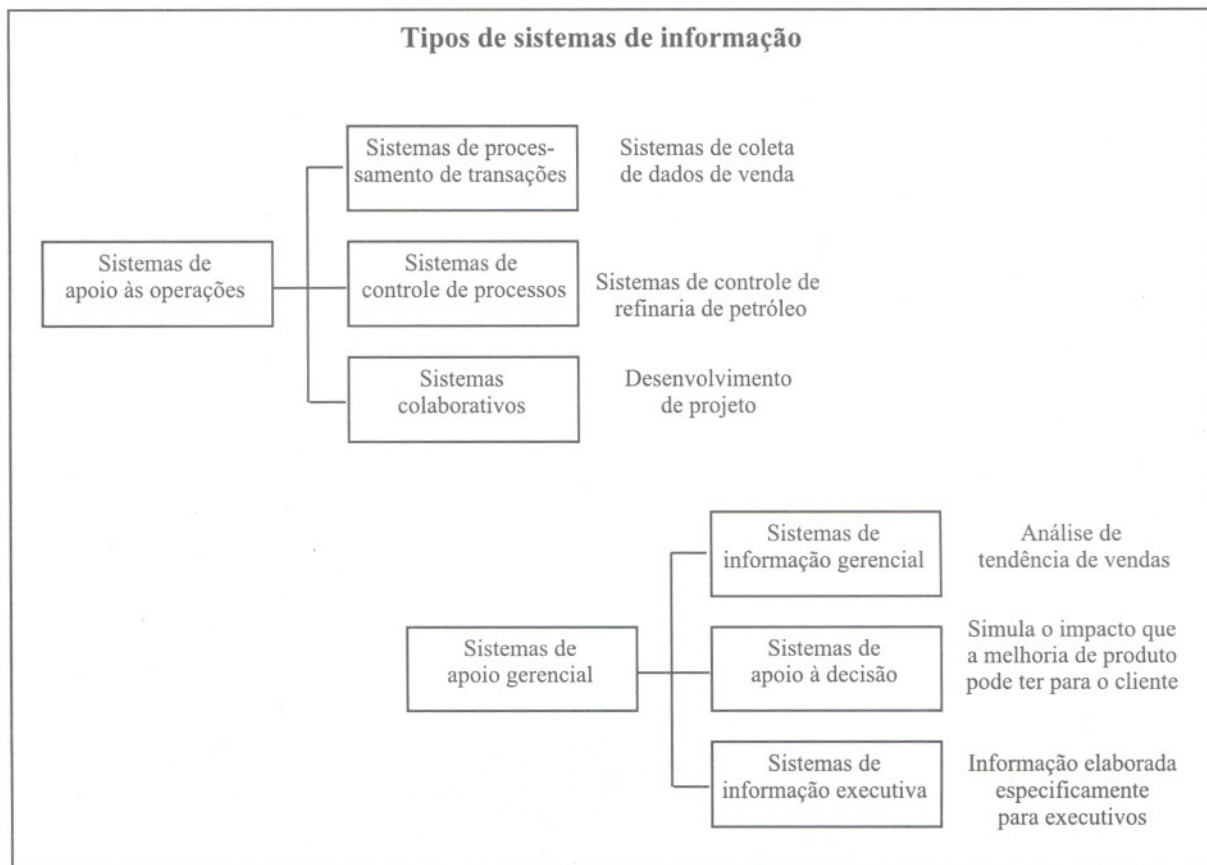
Tipos de sistemas de informação

Sistemas de apoio às operações

Sistemas de processamento de transações

Sistemas de coleta de dados de venda

Sistemas de controle de processos

Sistemas de controle de refinaria de petróleo

Sistemas colaborativos

Desenvolvimento de projeto

Sistemas de apoio gerencial

Sistemas de informação gerencial

Análise de tendência de vendas

Sistemas de apoio à decisão

Simula o impacto que a melhoria de produto pode ter para o cliente

Sistemas de informação executiva

Informação elaborada especificamente para executivos